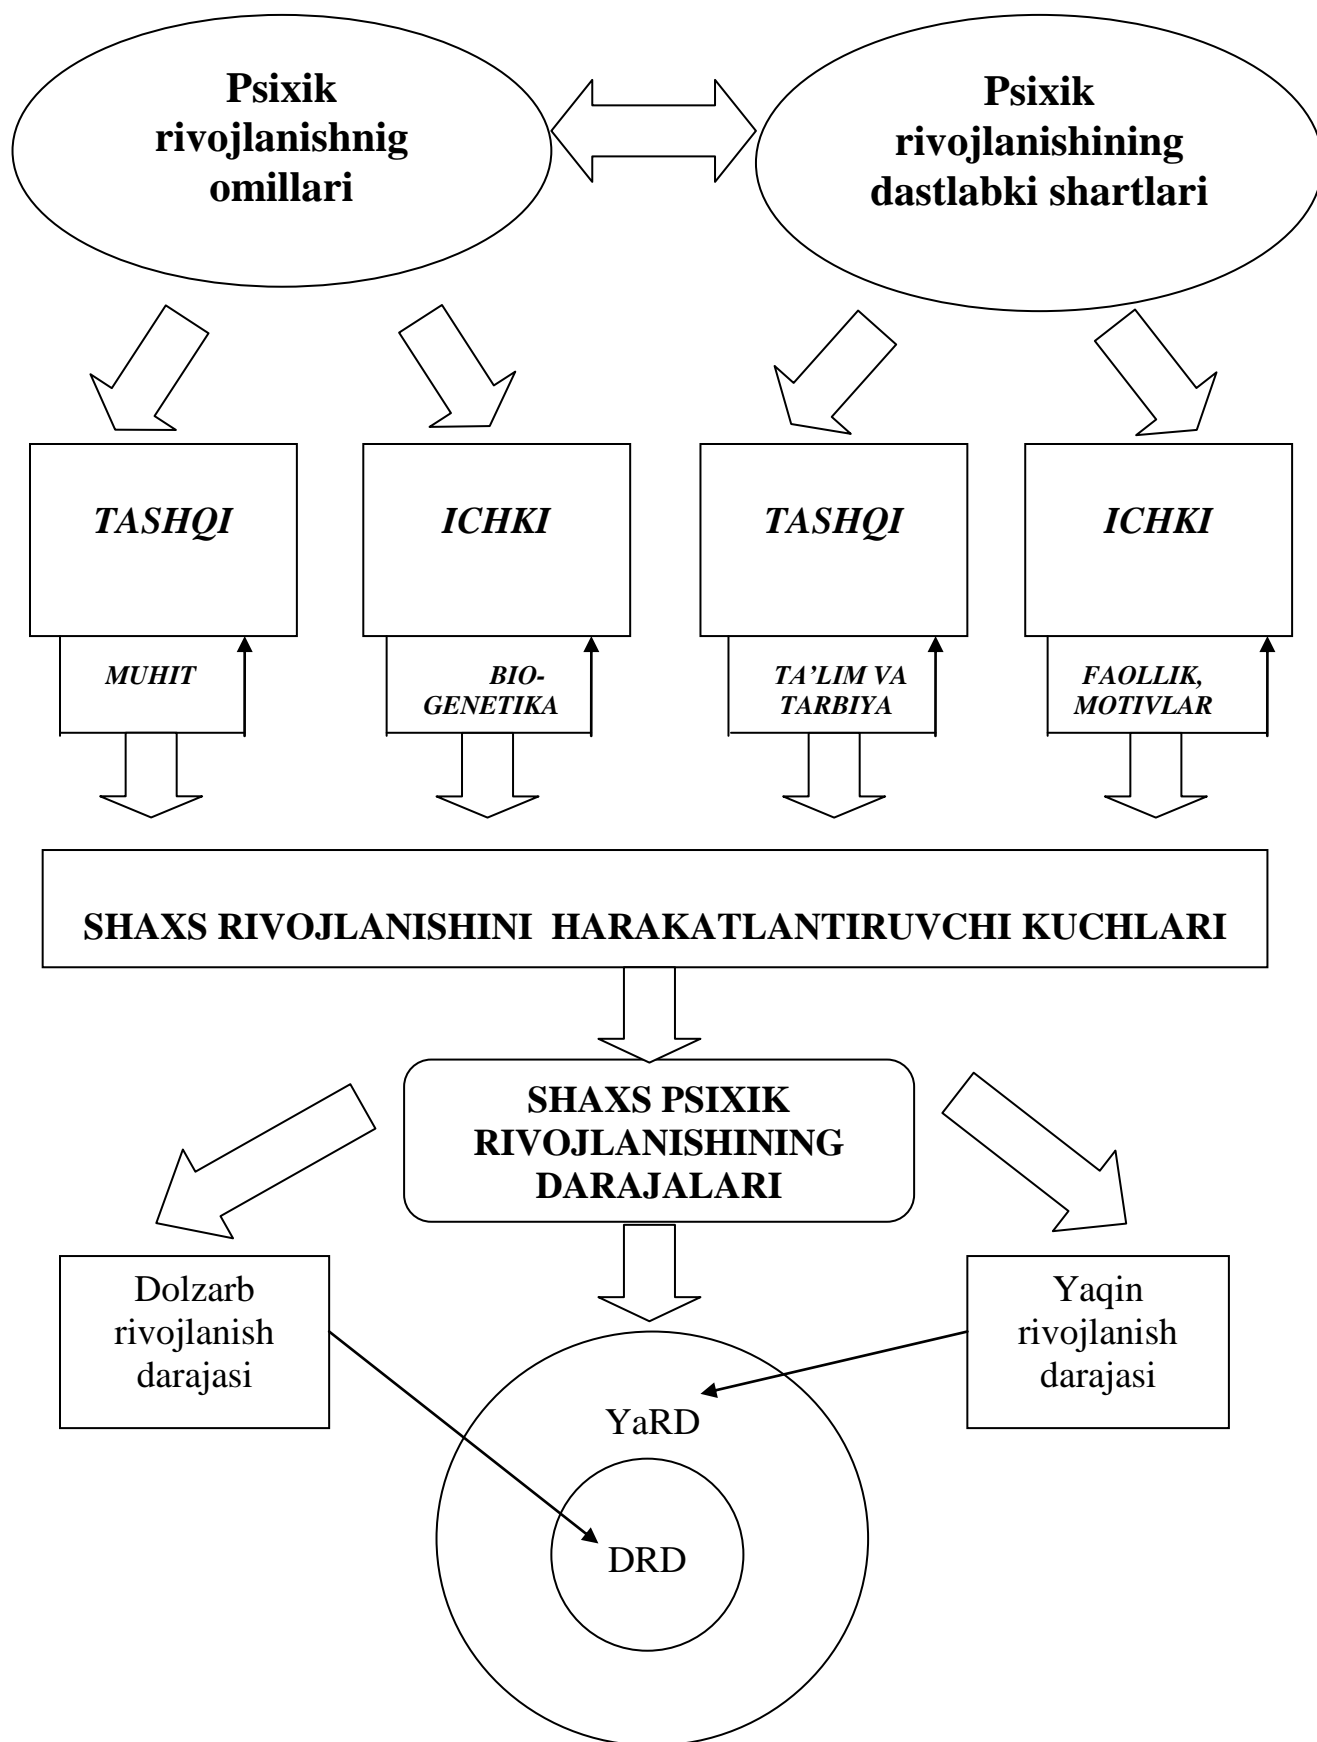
Psixik rivojlanishnig omillari

Psixik rivojlanishining dastlabki shartlari

TASHQI

ICHKI

TASHQI

ICHKI

MUHIT

BIO-GENETIKA

TA'LIM VA TARBIYA

FAOLLIK, MOTIVLAR

SHAXS RIVOJLANISHINI HARAKATLANTIRUVCHI KUCHLARI

SHAXS PSIXIK RIVOJLANISHINING DARAJALARI

Dolzarb rivojlanish darajasi

Yaqin rivojlanish darajasi

YaRD

DRD